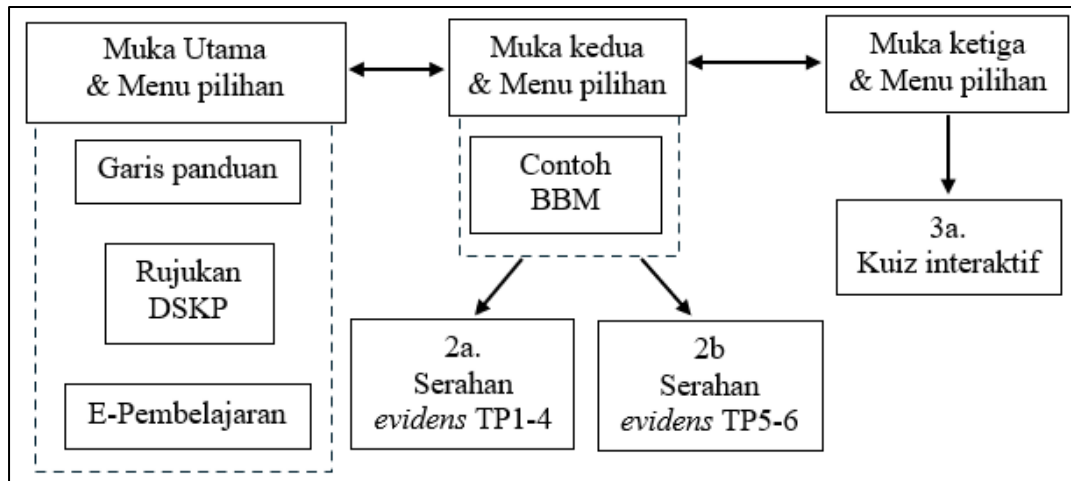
Muka Utama & Menu pilihan

Garis panduan

Rujukan DSKP

E-Pembelajaran

Muka kedua & Menu pilihan

Contoh BBM

2a. Serahan *evidens* TP1-4

2b Serahan *evidens* TP5-6

Muka ketiga & Menu pilihan

3a. Kuiz interaktif